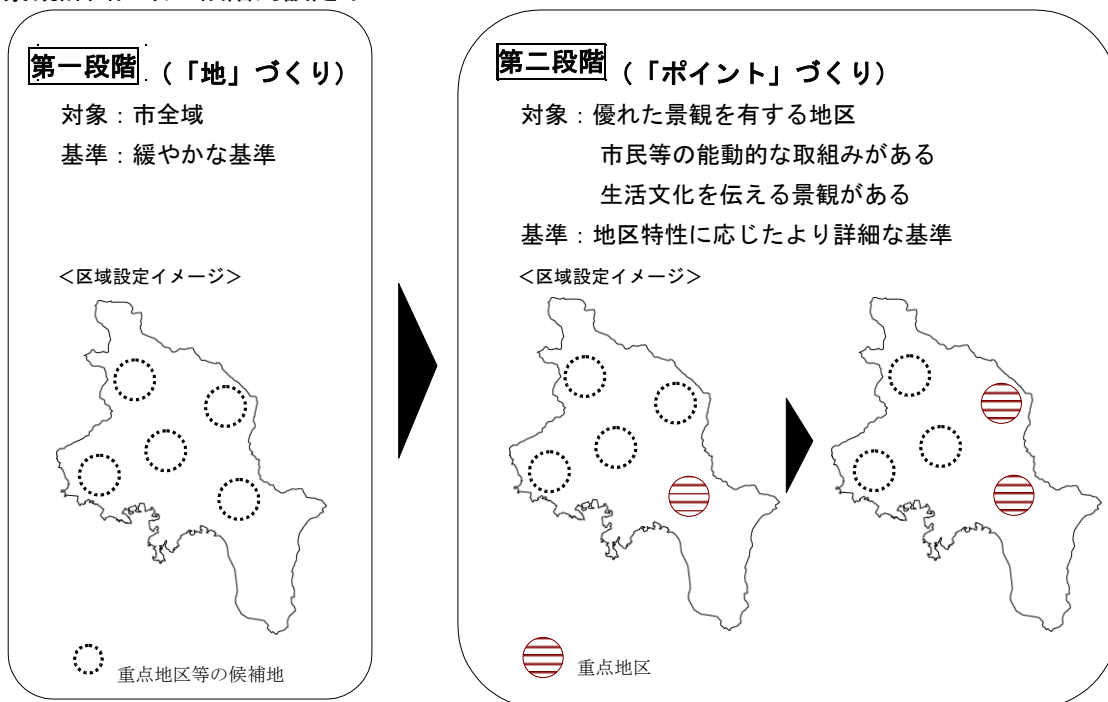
第一段階（「地」づくり）

対象：市全域

基準：緩やかな基準

＜区域設定イメージ＞

重点地区等の候補地

第二段階（「ポイント」づくり）

対象：優れた景観を有する地区
市民等の能動的な取組みがある
生活文化を伝える景観がある

基準：地区特性に応じたより詳細な基準

＜区域設定イメージ＞

重点地区